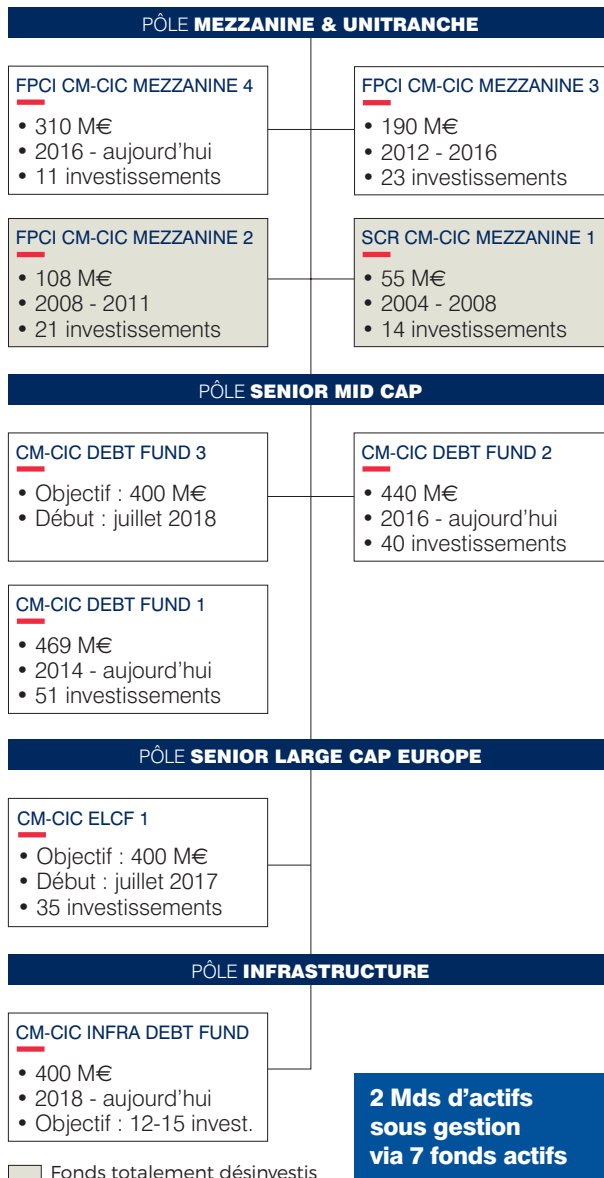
PÔLE **MEZZANINE & UNITRANCHE**

FPCI CM-CIC MEZZANINE 4
• 310 M€
• 2016 - aujourd'hui
• 11 investissements

FPCI CM-CIC MEZZANINE 3
• 190 M€
• 2012 - 2016
• 23 investissements

FPCI CM-CIC MEZZANINE 2
• 108 M€
• 2008 - 2011
• 21 investissements

SCR CM-CIC MEZZANINE 1
• 55 M€
• 2004 - 2008
• 14 investissements

PÔLE **SENIOR MID CAP**

CM-CIC DEBT FUND 3
• Objectif : 400 M€
• Début : juillet 2018

CM-CIC DEBT FUND 2
• 440 M€
• 2016 - aujourd'hui
• 40 investissements

CM-CIC DEBT FUND 1
• 469 M€
• 2014 - aujourd'hui
• 51 investissements

PÔLE **SENIOR LARGE CAP EUROPE**

CM-CIC ELCF 1
• Objectif : 400 M€
• Début : juillet 2017
• 35 investissements

PÔLE **INFRASTRUCTURE**

CM-CIC INFRA DEBT FUND
• 400 M€
• 2018 - aujourd'hui
• Objectif : 12-15 invest.

2 Mds d'actifs sous gestion via 7 fonds actifs

Fonds totalement désinvestis